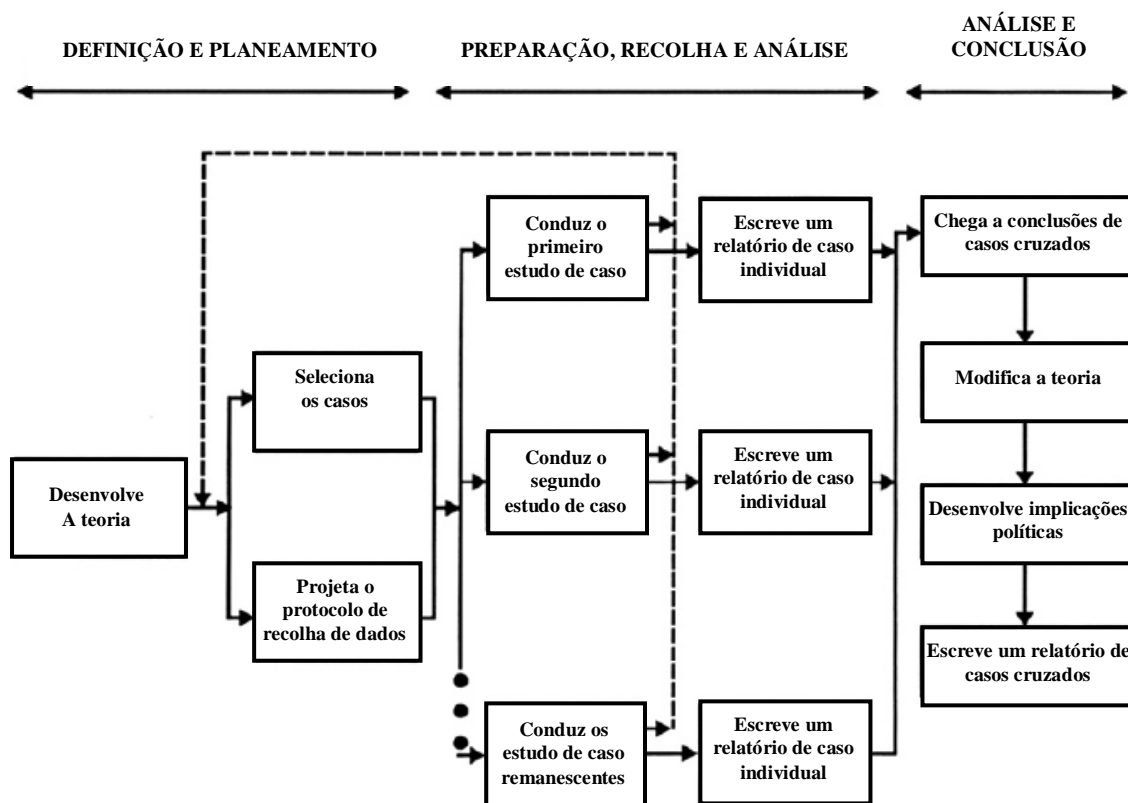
DEFINIÇÃO E PLANEAMENTO

PREPARAÇÃO, RECOLHA E ANÁLISE

ANÁLISE E CONCLUSÃO

Desenvolve A teoria

Seleciona os casos

Projeta o protocolo de recolha de dados

Conduz o primeiro estudo de caso

Conduz o segundo estudo de caso

Conduz os estudo de caso remanescentes

Escreve um relatório de caso individual

Escreve um relatório de caso individual

Escreve um relatório de caso individual

Chega a conclusões de casos cruzados

Modifica a teoria

Desenvolve implicações políticas

Escreve um relatório de casos cruzados